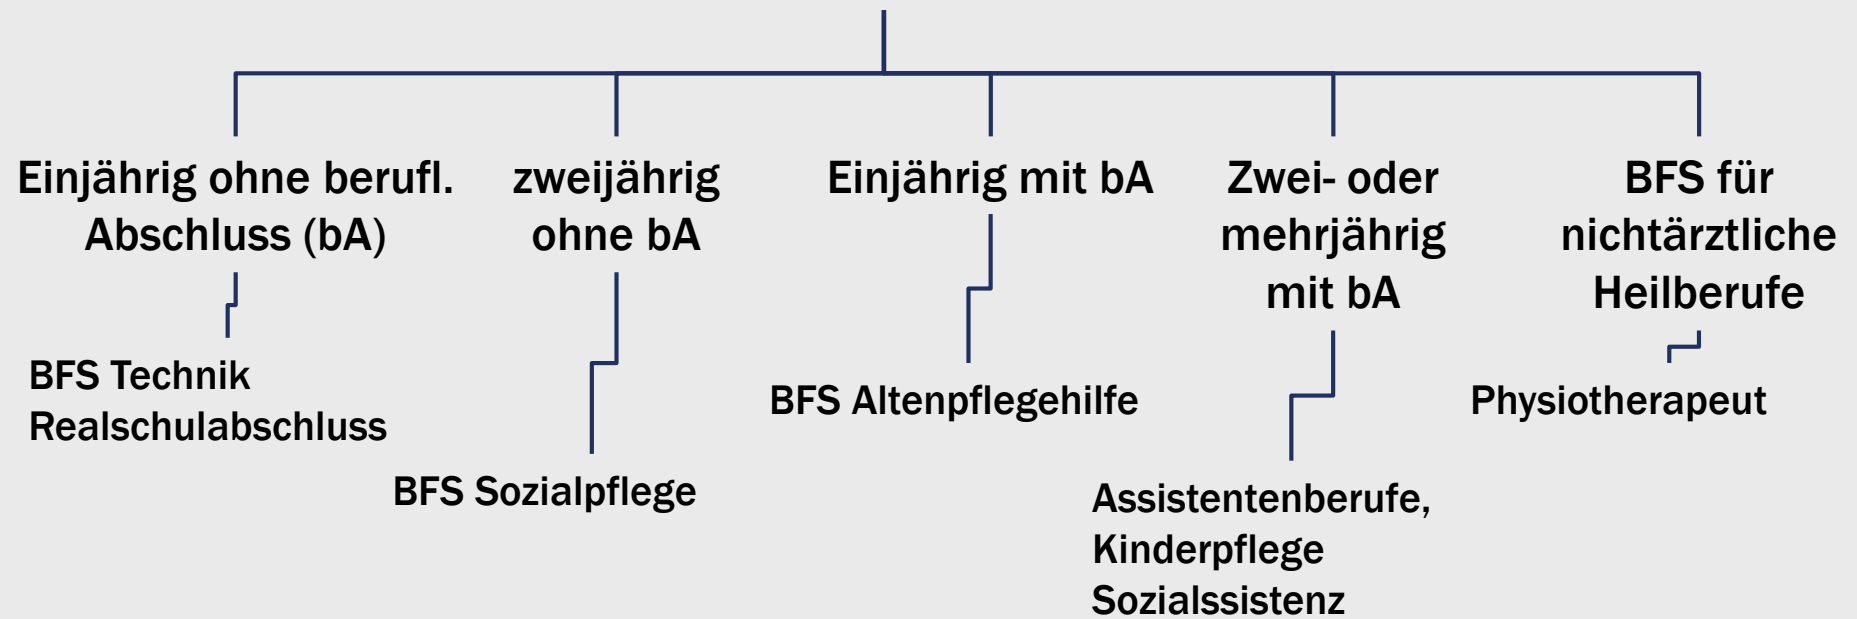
Einjährig ohne berufl. Abschluss (bA)

BFS Technik
Realschulabschluss

zweijährig ohne bA

BFS Sozialpflege

Einjährig mit bA

BFS Altenpflegehilfe

Zwei- oder mehrjährig mit bA

Assistentenberufe,
Kinderpflege
Sozialssistenz

BFS für nichtärztliche Heilberufe

Physiotherapeut